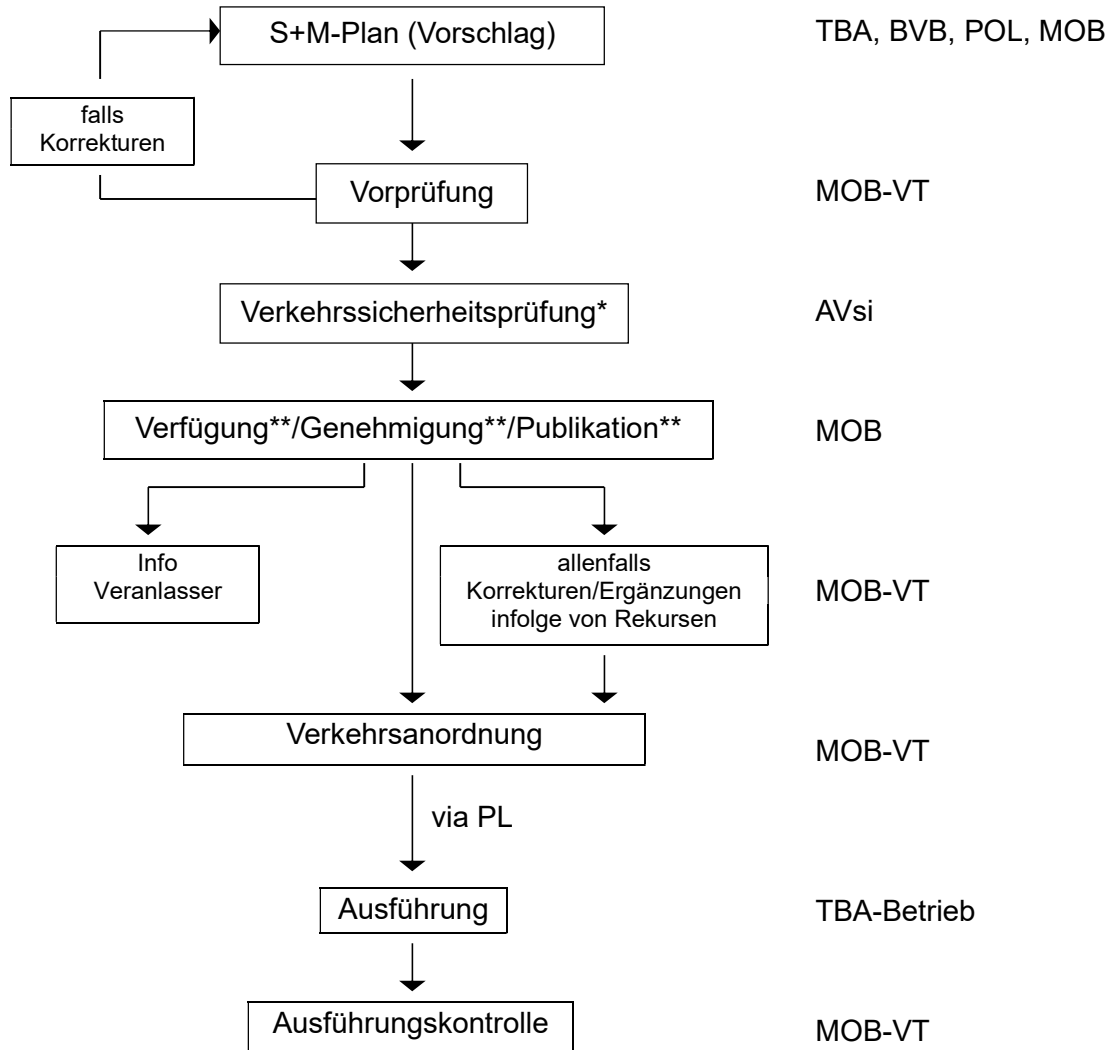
S+M-Plan (Vorschlag)

TBA, BVB, POL, MOB

falls Korrekturen

Vorprüfung

MOB-VT

Verkehrssicherheitsprüfung*

AVsi

Verfügung**/Genehmigung**/Publikation**

MOB

Info Veranlasser

allenfalls Korrekturen/Ergänzungen infolge von Rekursen

MOB-VT

Verkehrsanordnung

MOB-VT

via PL

Ausführung

TBA-Betrieb

Ausführungskontrolle

MOB-VT